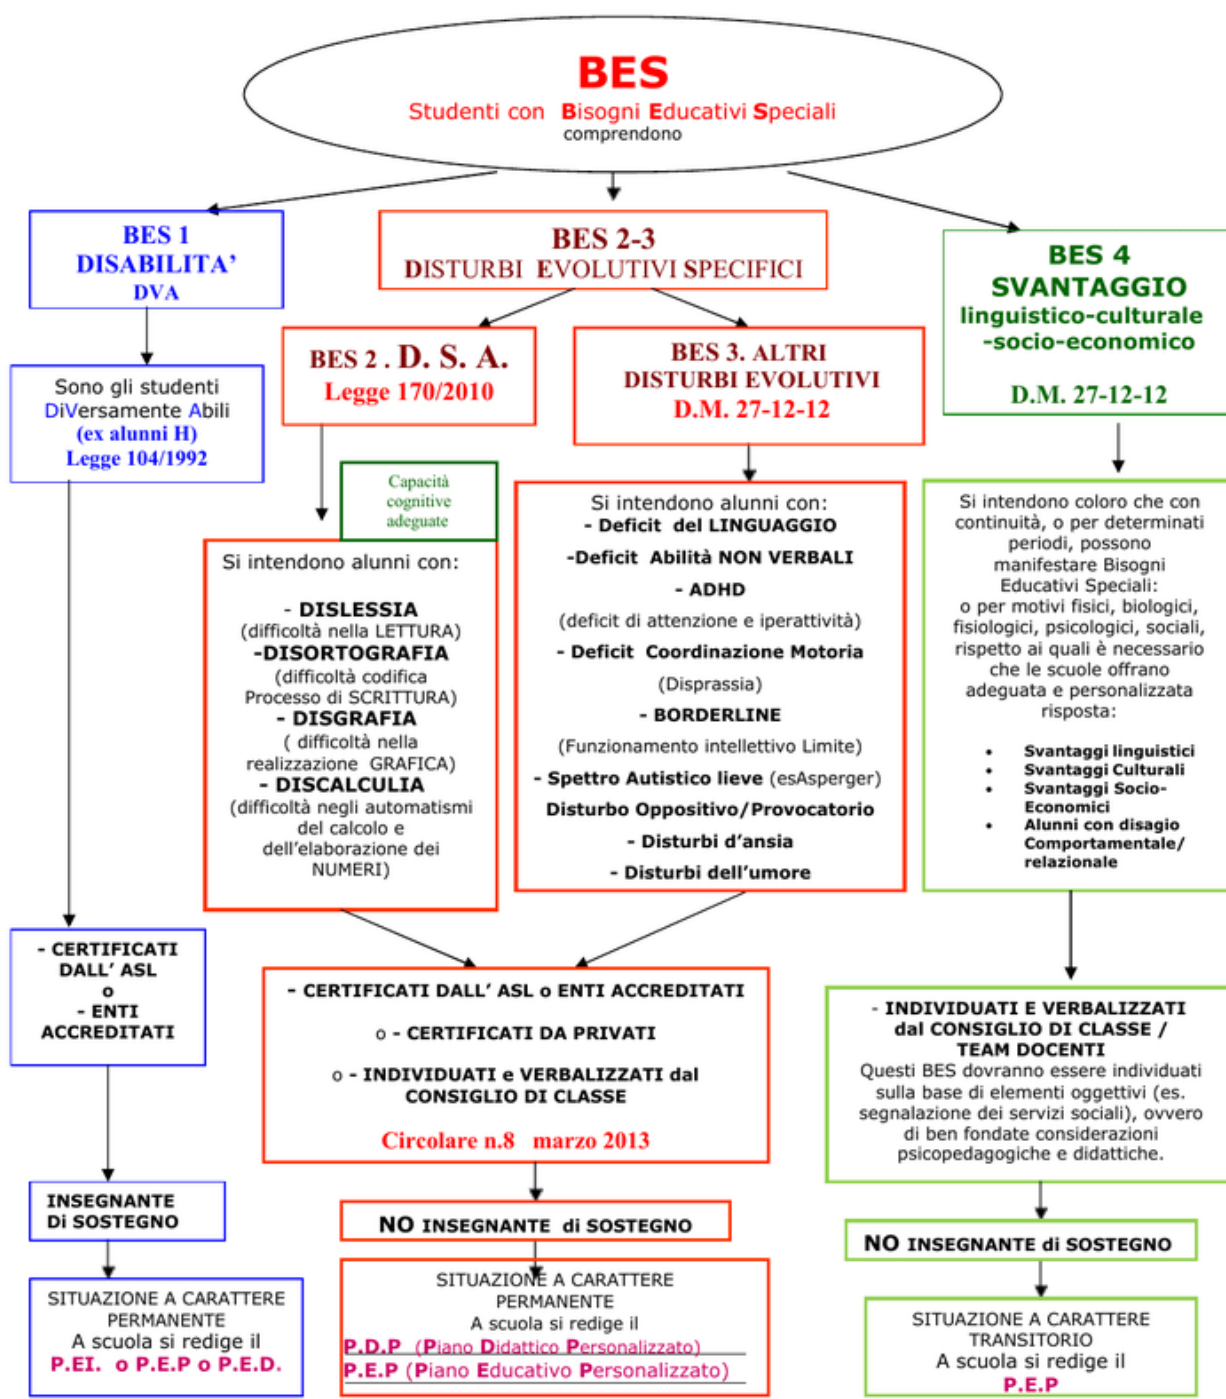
BES
Studenti con Bisogni Educativi Speciali
comprendono

BES 1
DISABILITA'
DVA

Sono gli studenti DiVersamente Abili
(ex alunni H)
Legge 104/1992

- CERTIFICATI DALL' ASL
o
- ENTI ACCREDITATI

INSEGNANTE Di SOSTEGNO

SITUAZIONE A CARATTERE PERMANENTE
A scuola si redige il
P.EI. o P.E.P o P.E.D.

BES 2-3
DISTURBI EVOLUTIVI SPECIFICI

BES 2 . D. S. A.
Legge 170/2010

Capacità cognitive adeguate

Si intendono alunni con:

- DISLESSIA
(difficoltà nella LETTURA)
-DISORTOGRAFIA
(difficoltà codifica Processo di SCRITTURA)
- DISGRAFIA
( difficoltà nella realizzazione GRAFICA)
- DISCALCULIA
(difficoltà negli automatismi del calcolo e dell'elaborazione dei NUMERI)

BES 3. ALTRI
DISTURBI EVOLUTIVI
D.M. 27-12-12

Si intendono alunni con:
- Deficit del LINGUAGGIO
-Deficit Abilità NON VERBALI
- ADHD
(deficit di attenzione e iperattività)
- Deficit Coordinazione Motoria
(Disprassia)
- BORDERLINE
(Funzionamento intellettivo Limite)
- Spettro Autistico lieve (esAsperger)
Disturbo Oppositivo/Provocatorio
- Disturbi d'ansia
- Disturbi dell'umore

- CERTIFICATI DALL' ASL o ENTI ACCREDITATI
o - CERTIFICATI DA PRIVATI
o - INDIVIDUATI e VERBALIZZATI dal CONSIGLIO DI CLASSE
Circolare n.8 marzo 2013

NO INSEGNANTE di SOSTEGNO

SITUAZIONE A CARATTERE PERMANENTE
A scuola si redige il
P.D.P (Piano Didattico Personalizzato)
P.E.P (Piano Educativo Personalizzato)

BES 4
SVANTAGGIO
linguistico-culturale
-socio-economico
D.M. 27-12-12

Si intendono coloro che con continuità, o per determinati periodi, possono manifestare Bisogni Educativi Speciali:
o per motivi fisici, biologici, fisiologici, psicologici, sociali, rispetto ai quali è necessario che le scuole offrano adeguata e personalizzata risposta:

• Svantaggi linguistici
• Svantaggi Culturali
• Svantaggi Socio-Economici
• Alunni con disagio Comportamentale/ relazionale

- INDIVIDUATI E VERBALIZZATI dal CONSIGLIO DI CLASSE / TEAM DOCENTI
Questi BES dovranno essere individuati sulla base di elementi oggettivi (es. segnalazione dei servizi sociali), ovvero di ben fondate considerazioni psicopedagogiche e didattiche.

NO INSEGNANTE di SOSTEGNO

SITUAZIONE A CARATTERE TRANSITORIO
A scuola si redige il
P.E.P